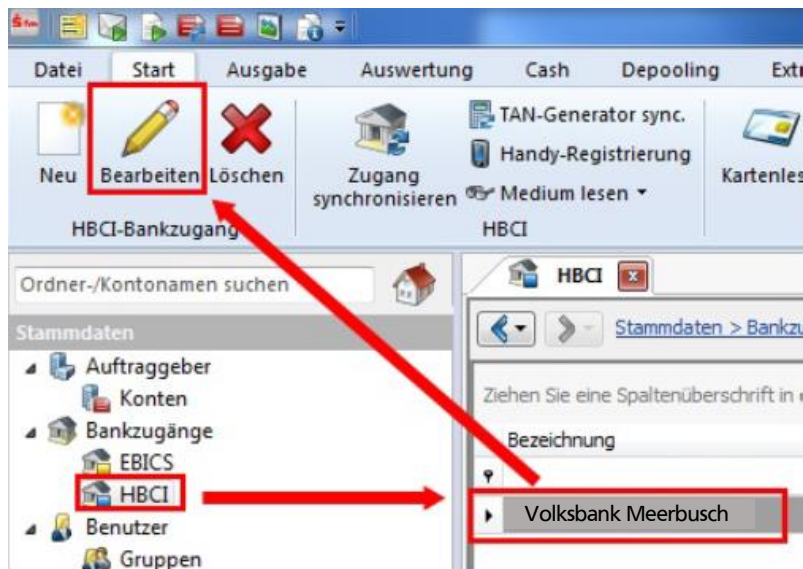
Datei Start Ausgabe Auswertung Cash Depooling Ext

Neu Bearbeiten Löschen

Zugang synchronisieren

TAN-Generator sync.

Handy-Registrierung

Medium lesen ▾

Kartenles

HBCI-Bankzugang

HBCI

Ordner-/Kontonamen suchen

Stammdaten

Auftraggeber

Konten

Bankzugänge

EBICS

HBCI

Benutzer

Gruppen

HBCI

Stammdaten > Bankzu

Ziehen Sie eine Spaltenüberschrift in

Bezeichnung

Volksbank Meerbusch